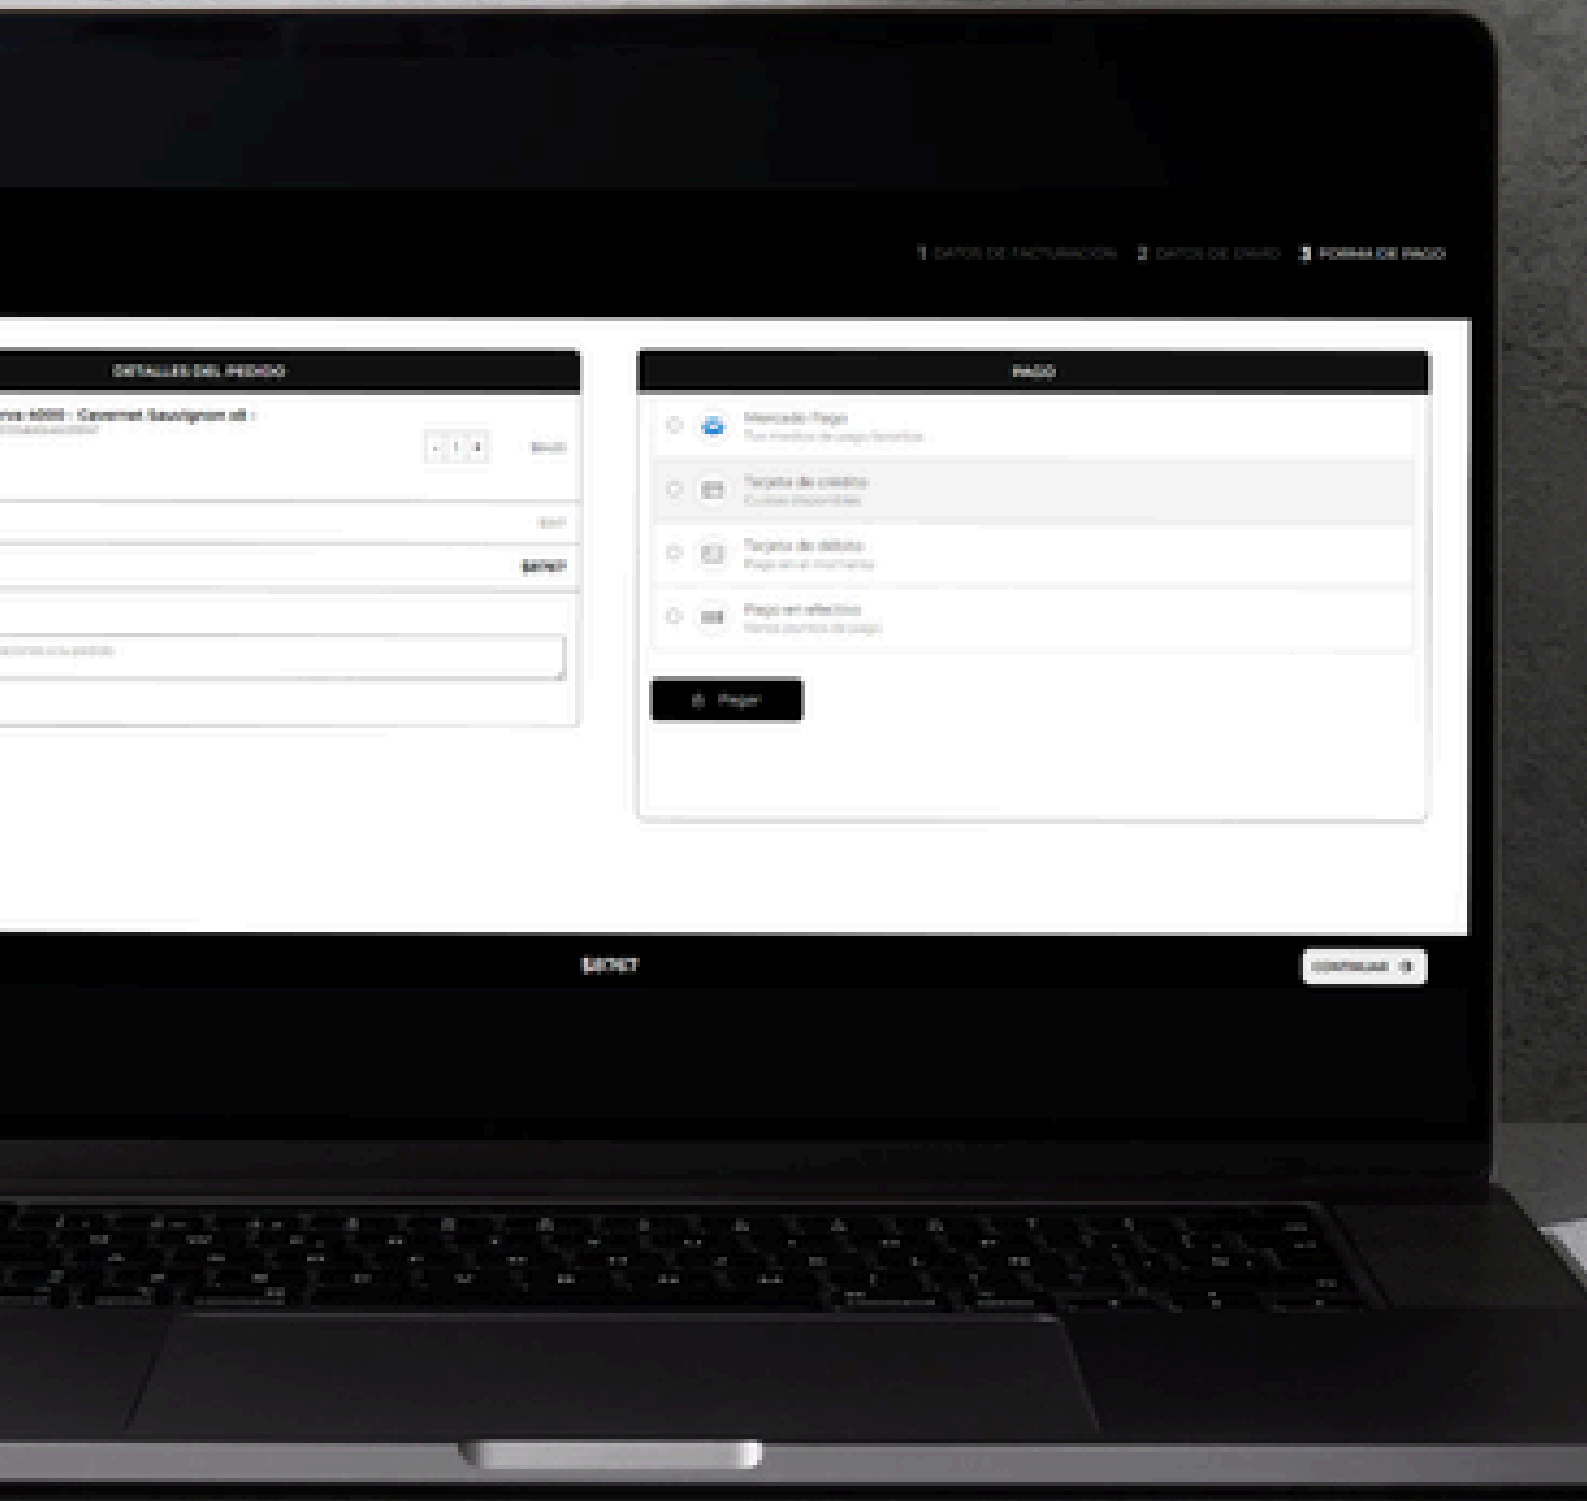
1 DATOS DE FACTURACIÓN 2 DATOS DE ENVÍO 3 FORMA DE PAGO

DETALLES DEL PEDIDO

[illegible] 4000 - Cabernet Sauvignon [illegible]
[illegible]

- 1 +

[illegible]

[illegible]

$8767

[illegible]

PAGO

Mercado Pago
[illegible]

Tarjeta de crédito
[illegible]

Tarjeta de débito
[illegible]

Pago en efectivo
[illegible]

Pagar

$8767

CONTINUAR